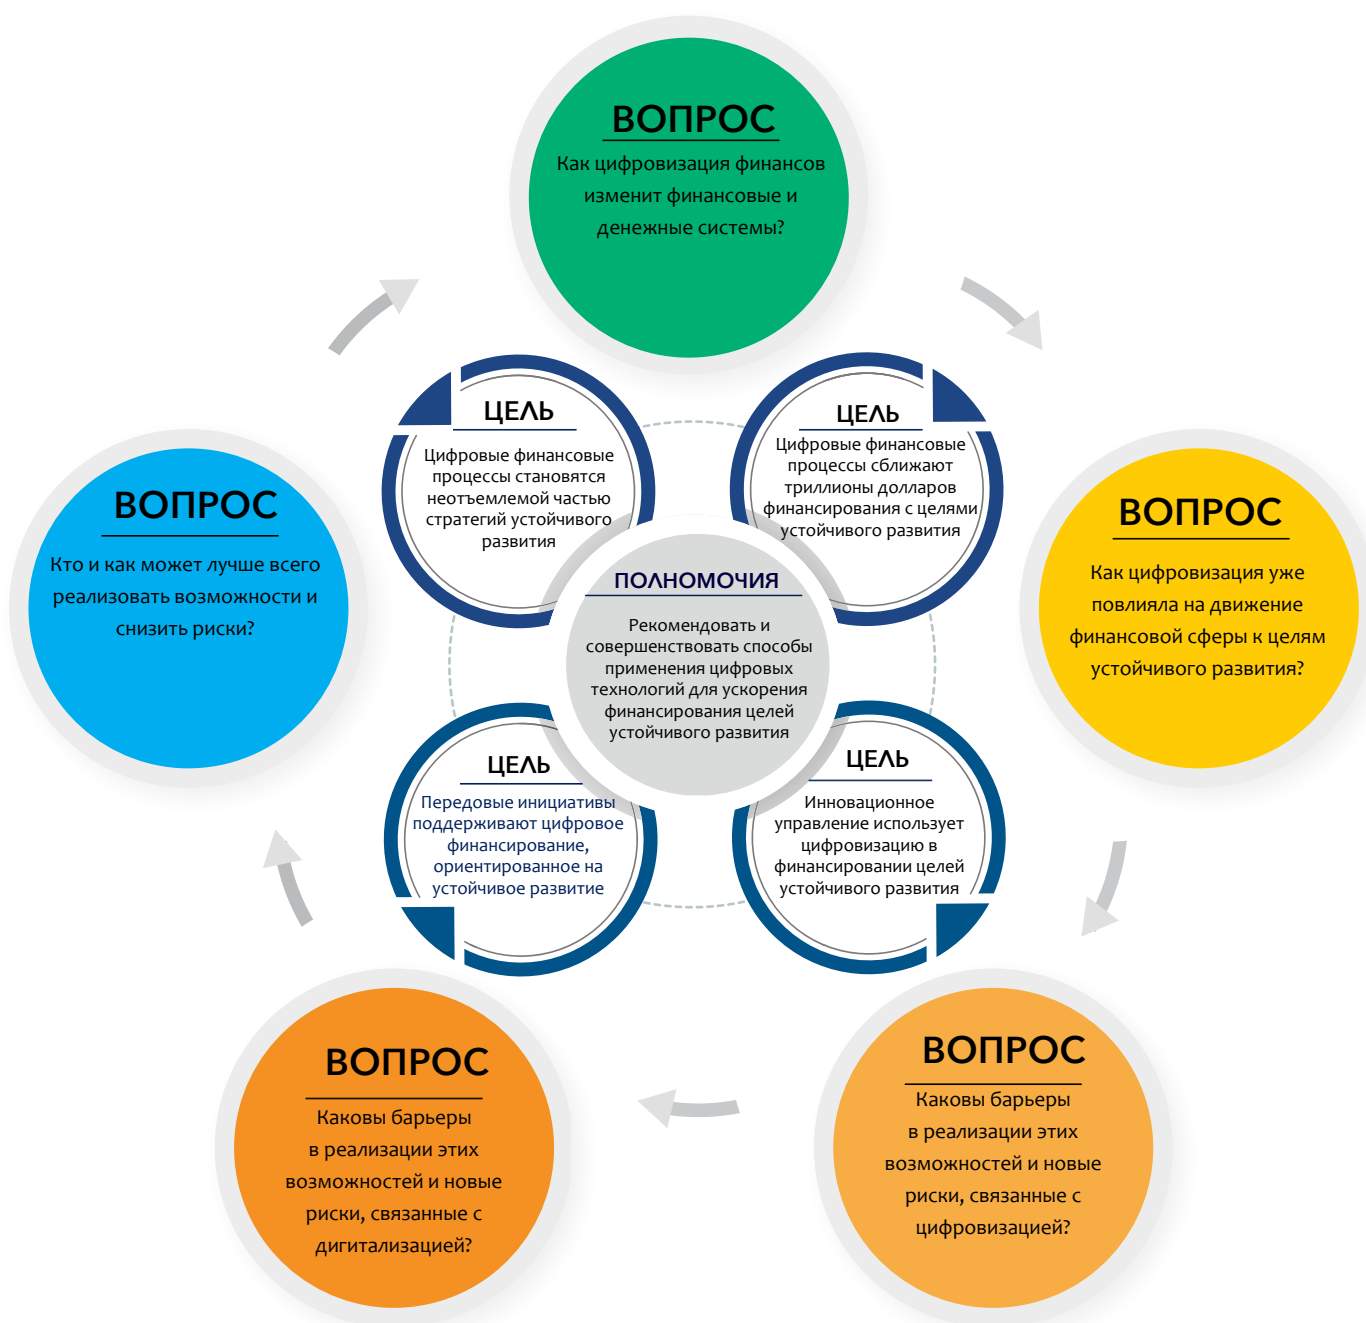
ВОПРОС
Как цифровизация финансов изменит финансовые и денежные системы?

ЦЕЛЬ
Цифровые финансовые процессы становятся неотъемлемой частью стратегий устойчивого развития

ЦЕЛЬ
Цифровые финансовые процессы сближают триллионы долларов финансирования с целями устойчивого развития

ВОПРОС
Кто и как может лучше всего реализовать возможности и снизить риски?

ПОЛНОМОЧИЯ
Рекомендовать и совершенствовать способы применения цифровых технологий для ускорения финансирования целей устойчивого развития

ВОПРОС
Как цифровизация уже повлияла на движение финансовой сферы к целям устойчивого развития?

ЦЕЛЬ
Передовые инициативы поддерживают цифровое финансирование, ориентированное на устойчивое развитие

ЦЕЛЬ
Инновационное управление использует цифровизацию в финансировании целей устойчивого развития

ВОПРОС
Каковы барьеры в реализации этих возможностей и новые риски, связанные с дигитализацией?

ВОПРОС
Каковы барьеры в реализации этих возможностей и новые риски, связанные с цифровизацией?